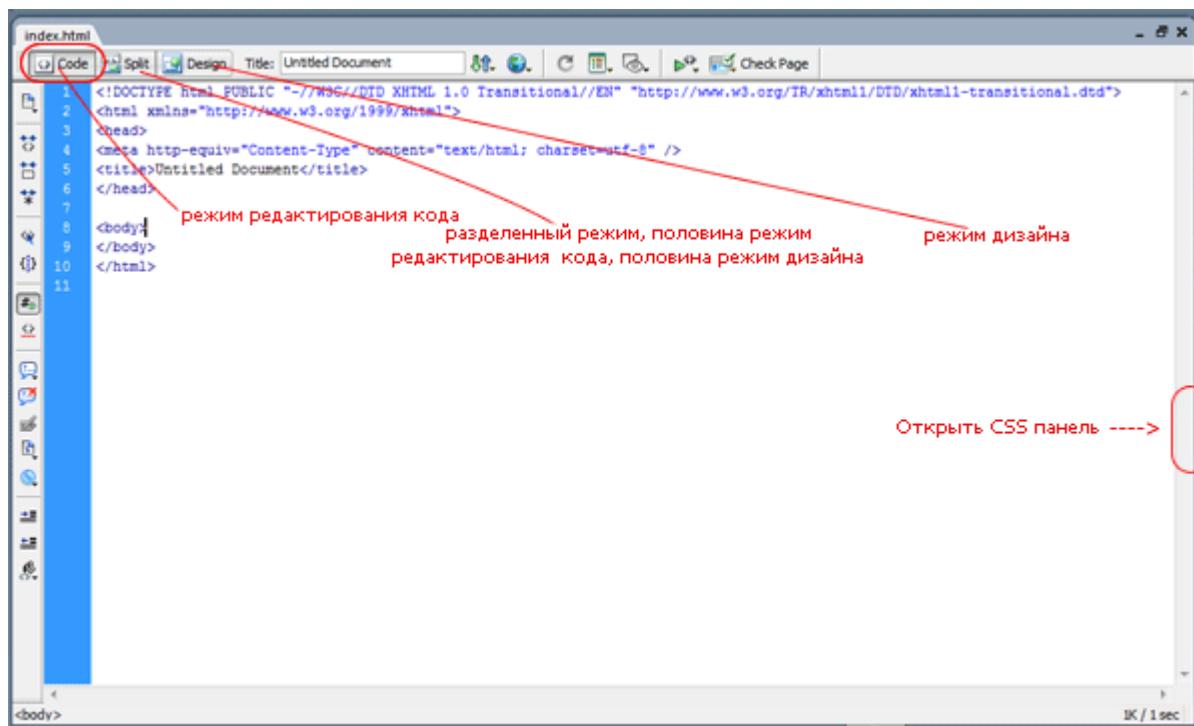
index.html

Code Split Design Title: Untitled Document Check Page

1 <!DOCTYPE html PUBLIC "-//W3C//DTD XHTML 1.0 Transitional//EN" "http://www.w3.org/TR/xhtml1/DTD/xhtml1-transitional.dtd">
2 <html xmlns="http://www.w3.org/1999/xhtml">
3 <head>
4 <meta http-equiv="Content-Type" content="text/html; charset=utf-8" />
5 <title>Untitled Document</title>
6 </head>
7
8 <body>
9 </body>
10 </html>
11

режим редактирования кода

разделенный режим, половина режим редактирования кода, половина режим дизайна

режим дизайна

Открыть CSS панель ---->

<body>

1K / 1 sec